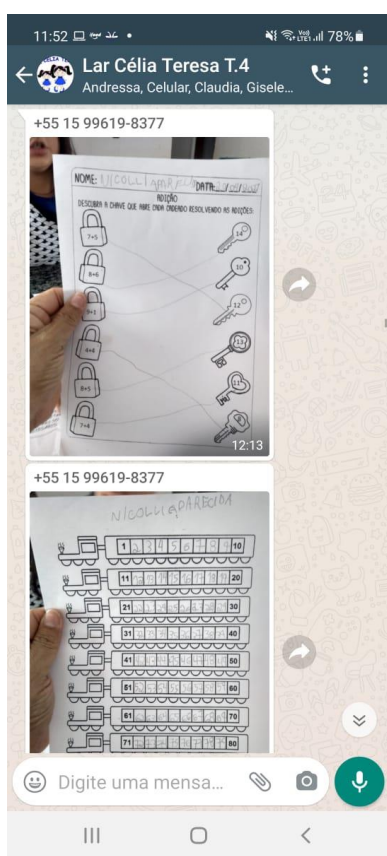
11:52 • 78%

Lar Célia Teresa T.4
Andressa, Celular, Claudia, Gisele...

+55 15 99619-8377

NOME: NICOLL APARECIDA DATA: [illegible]
ADIÇÃO
DESCUBRA A CHAVE QUE ABRE CADA CADEADO RESOLVENDO AS ADIÇÕES:

7+5
8+6
9+1
4+8
8+5
7+4

14
10
12
13
11

12:13

+55 15 99619-8377

NICOLL APARECIDA

1 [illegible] 10
11 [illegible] 20
21 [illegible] 30
31 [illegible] 40
41 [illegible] 50
51 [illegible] 60
61 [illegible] 70
71 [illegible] 80

Digite uma mensa...